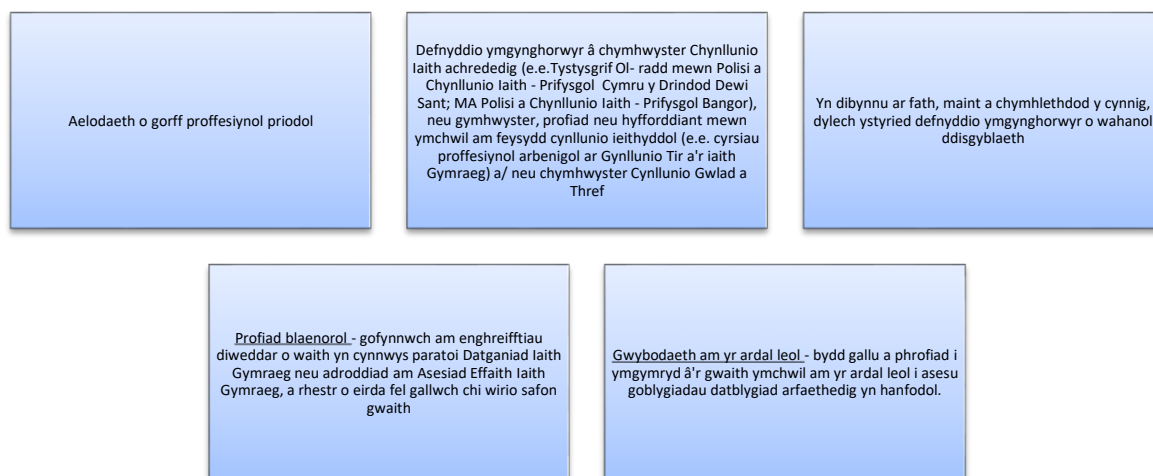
Aelodaeth o gorff proffesiynol priodol

Defnyddio ymgynghorwyr â chymhwyster Chynllunio Iaith achrededig (e.e.Tystysgrif Ol- radd mewn Polisi a Chynllunio Iaith - Prifysgol Cymru y Drindod Dewi Sant; MA Polisi a Chynllunio Iaith - Prifysgol Bangor), neu gymhwyster, profiad neu hyfforddiant mewn ymchwil am feysydd cynllunio ieithyddol (e.e. cyrsiau proffesiynol arbenigol ar Gynllunio Tir a'r iaith Gymraeg) a/ neu chymhwyster Cynllunio Gwlad a Thref

Yn dibynnu ar fath, maint a chymhlethdod y cynnig, dylech ystyried defnyddio ymgynghorwyr o wahanol ddisgyblaeth

Profiad blaenorol - gofynnwch am enghreifftiau diweddar o waith yn cynnwys paratoi Datganiad Iaith Gymraeg neu adroddiad am Asesiad Effaith Iaith Gymraeg, a rhestr o eirda fel gallwch chi wirio safon gwaith

Gwybodaeth am yr ardal leol - bydd gallu a phrofiad i ymgymryd â'r gwaith ymchwil am yr ardal leol i asesu goblygiadau datblygiad arfaethedig yn hanfodol.